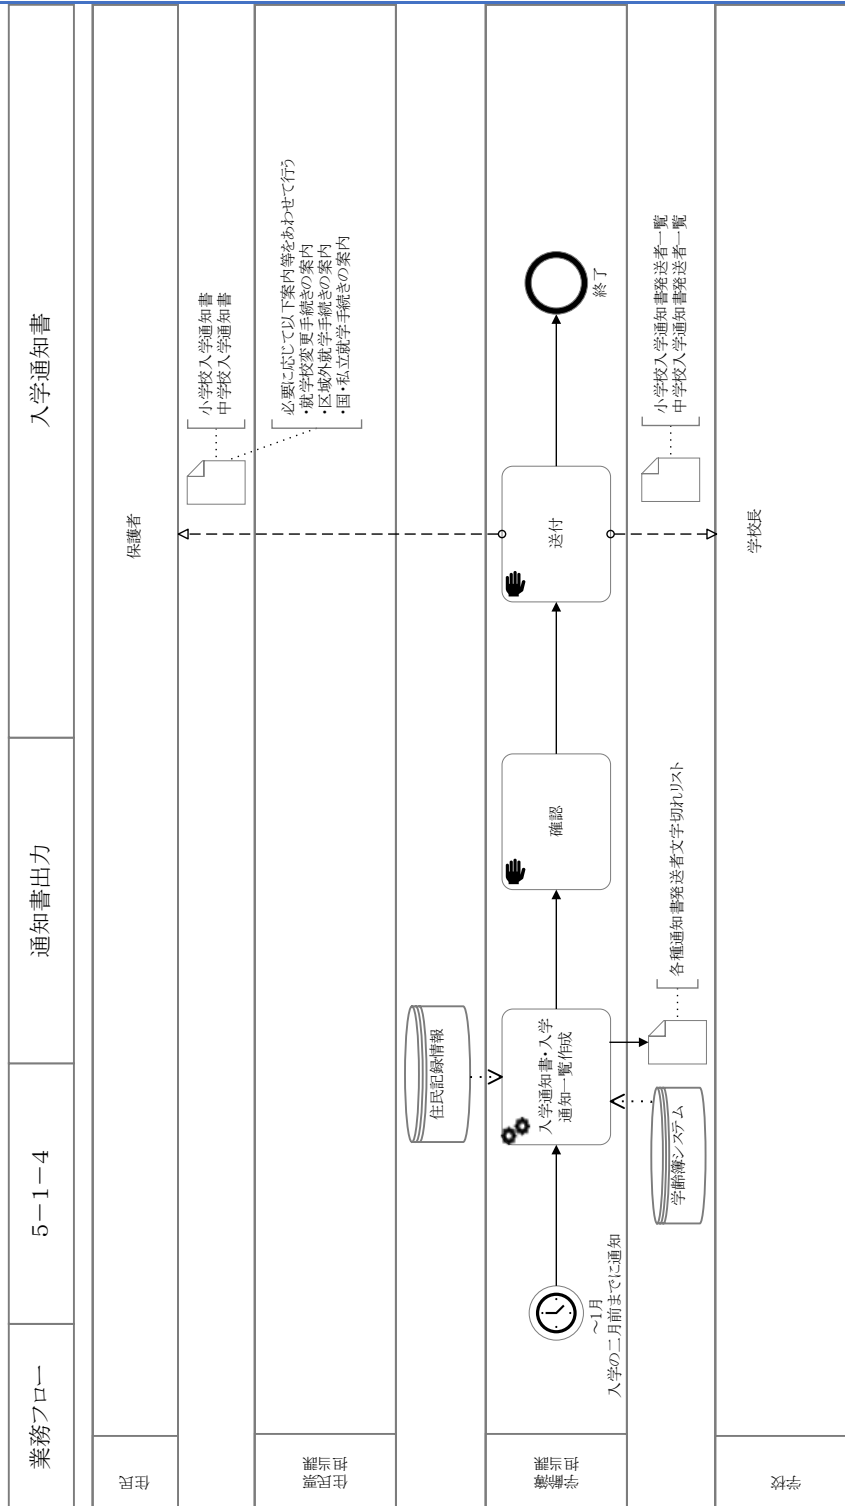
業務フロー

5－1－4

通知書出力

入学通知書

住民

保護者

小学校入学通知書
中学校入学通知書

住民記録担当課

必要に応じて以下案内等をあわせて行う
・就学校変更手続きの案内
・区域外就学手続きの案内
・国・私立就学手続きの案内

住民記録情報

学齢簿担当課

～1月
入学の二月前までに通知

入学通知書・入学通知一覧作成

学齢簿システム

各種通知書発送者文字切れリスト

確認

送付

終了

学校

小学校入学通知書発送者一覧
中学校入学通知書発送者一覧

学校長